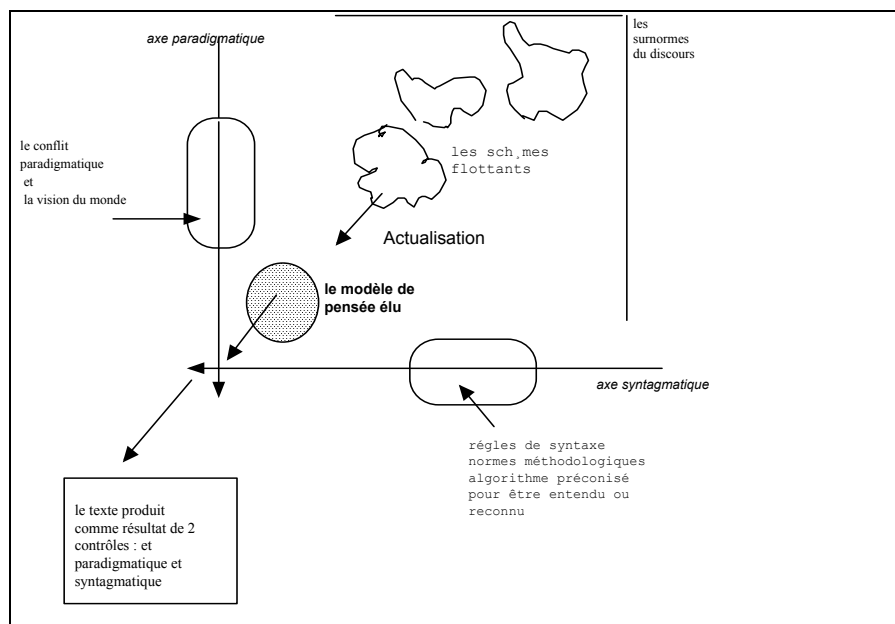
axe paradigmatique

les surnormes du discours

le conflit paradigmatique et la vision du monde

les sch¸mes flottants

Actualisation

le modèle de pensée élu

axe syntagmatique

régles de syntaxe
normes méthodologiques
algorithme préconisé
pour être entendu ou
reconnu

le texte produit comme résultat de 2 contrôles : et paradigmatique et syntagmatique